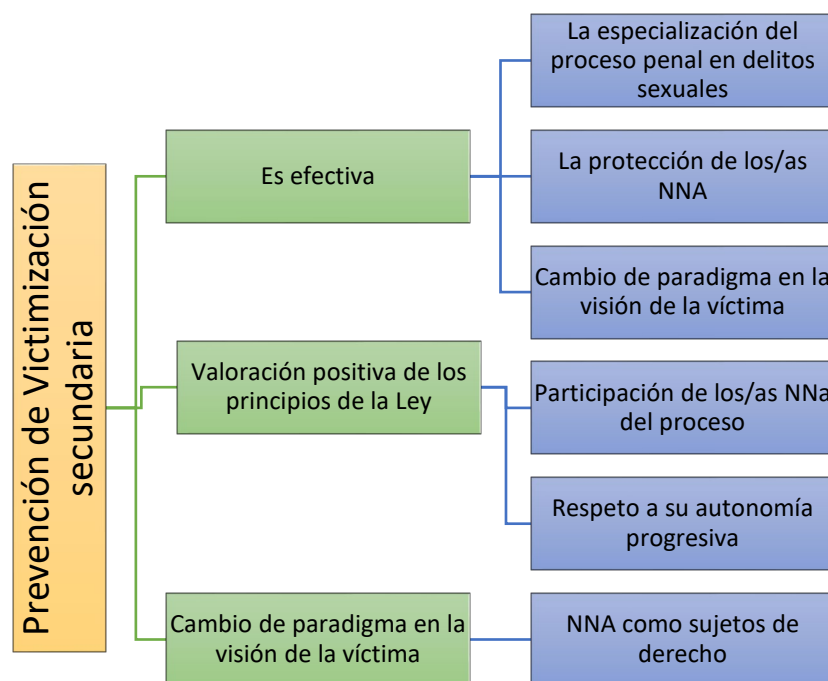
Prevención de Victimización secundaria

Es efectiva

La especialización del proceso penal en delitos sexuales

La protección de los/as NNA

Cambio de paradigma en la visión de la víctima

Valoración positiva de los principios de la Ley

Participación de los/as NNa del proceso

Respeto a su autonomía progresiva

Cambio de paradigma en la visión de la víctima

NNA como sujetos de derecho